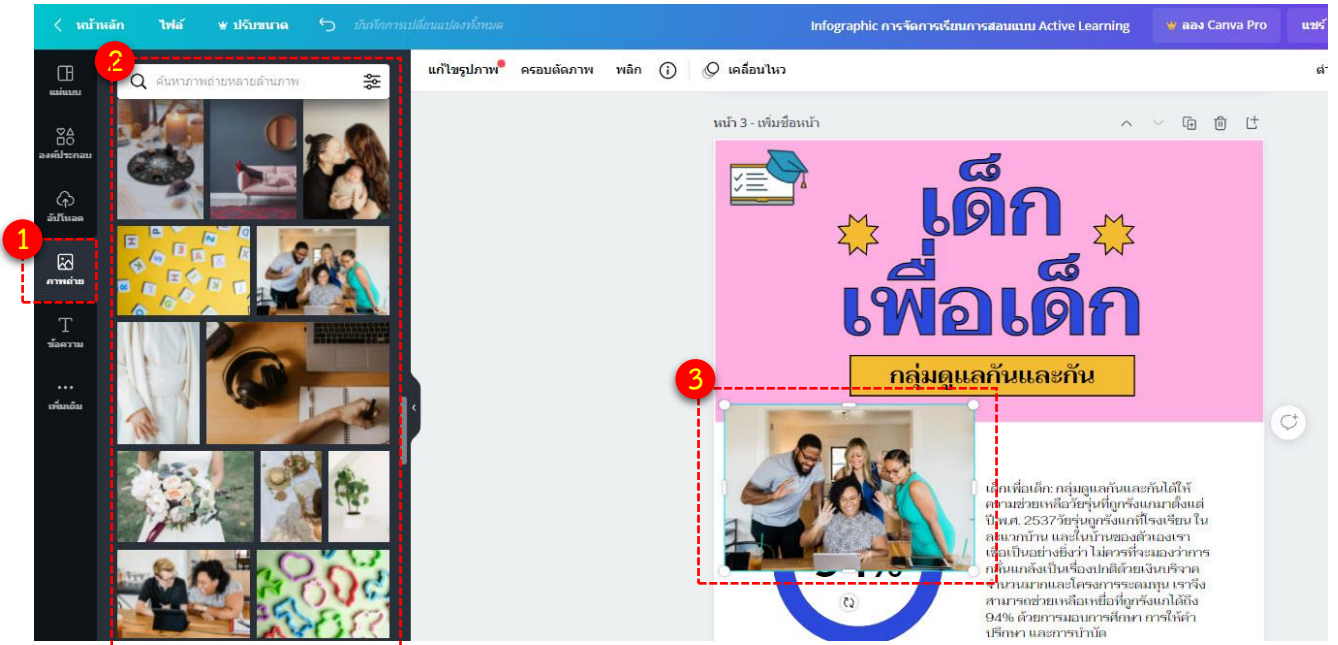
< หน้าหลัก ไฟล์ ปรับขนาด บันทึกการเปลี่ยนแปลงทั้งหมด

Infographic การจัดการเรียนการสอนแบบ Active Learning

ลอง Canva Pro

แชร์

แม่แบบ

องค์ประกอบ

อัปโหลด

ภาพถ่าย

ข้อความ

เพิ่มเติม

1

2

ค้นหาภาพถ่ายหลายล้านภาพ

แก้ไขรูปภาพ ครอบตัดภาพ พลิก เคลื่อนไหว

หน้า 3 - เพิ่มชื่อหน้า

เด็ก เพื่อเด็ก

กลุ่มดูแลกันและกัน

3

เด็กเพื่อเด็ก: กลุ่มดูแลกันและกันได้ให้ความช่วยเหลือวัยรุ่นที่ถูกรังแกมาตั้งแต่ปี พ.ศ. 2537วัยรุ่นถูกรังแกที่โรงเรียน ในละแวกบ้าน และในบ้านของตัวเองเรา เชื่อเป็นอย่างยิ่งว่า ไม่ควรที่จะมองว่าการกลั่นแกล้งเป็นเรื่องปกติด้วยเงินบริจาคจำนวนมากและโครงการระดมทุน เราจึงสามารถช่วยเหลือเหยื่อที่ถูกรังแกได้ถึง 94% ด้วยการมอบการศึกษา การให้คำปรึกษา และการบำบัด